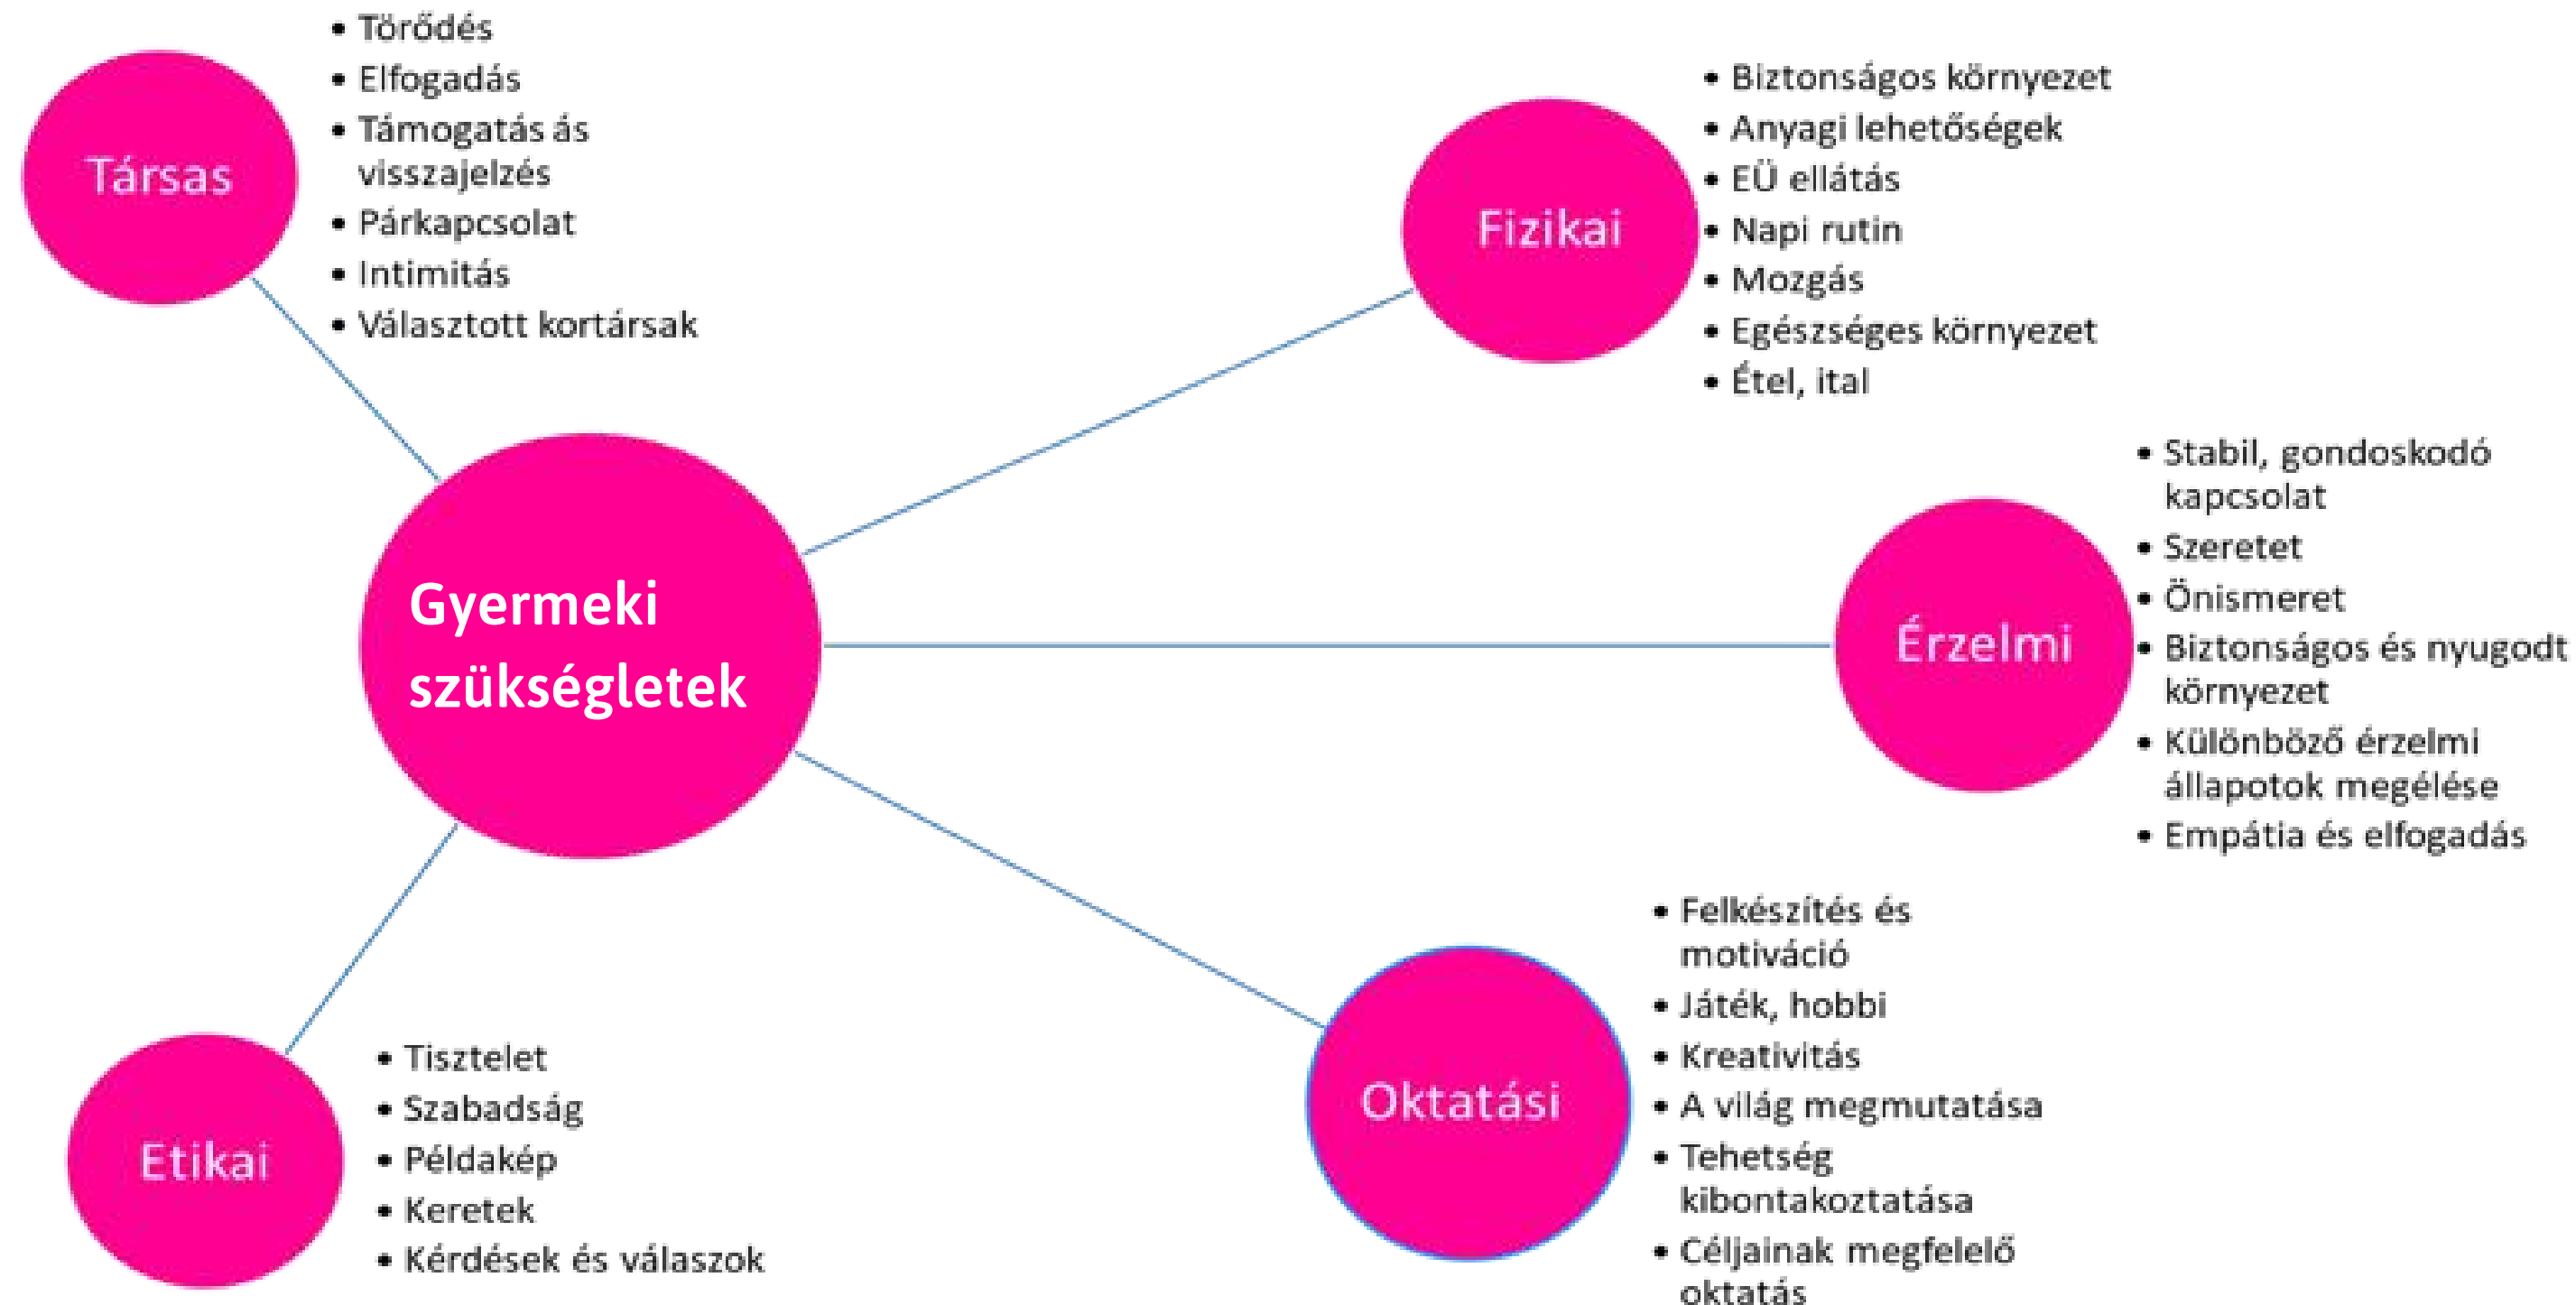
Gyermeki szükségletek

Társas

- Törődés
- Elfogadás
- Támogatás ás visszajelzés
- Párkapcsolat
- Intimitás
- Választott kortársak

Fizikai

- Biztonságos környezet
- Anyagi lehetőségek
- EÜ ellátás
- Napi rutin
- Mozgás
- Egészséges környezet
- Étel, ital

Érzelmi

- Stabil, gondoskodó kapcsolat
- Szeretet
- Önismeret
- Biztonságos és nyugodt környezet
- Különböző érzelmi állapotok megélése
- Empátia és elfogadás

Oktatási

- Felkészítés és motiváció
- Játék, hobbi
- Kreativitás
- A világ megmutatása
- Tehetség kibontakoztatása
- Céljainak megfelelő oktatás

Etikai

- Tisztelet
- Szabadság
- Példakép
- Keretek
- Kérdések és válaszok